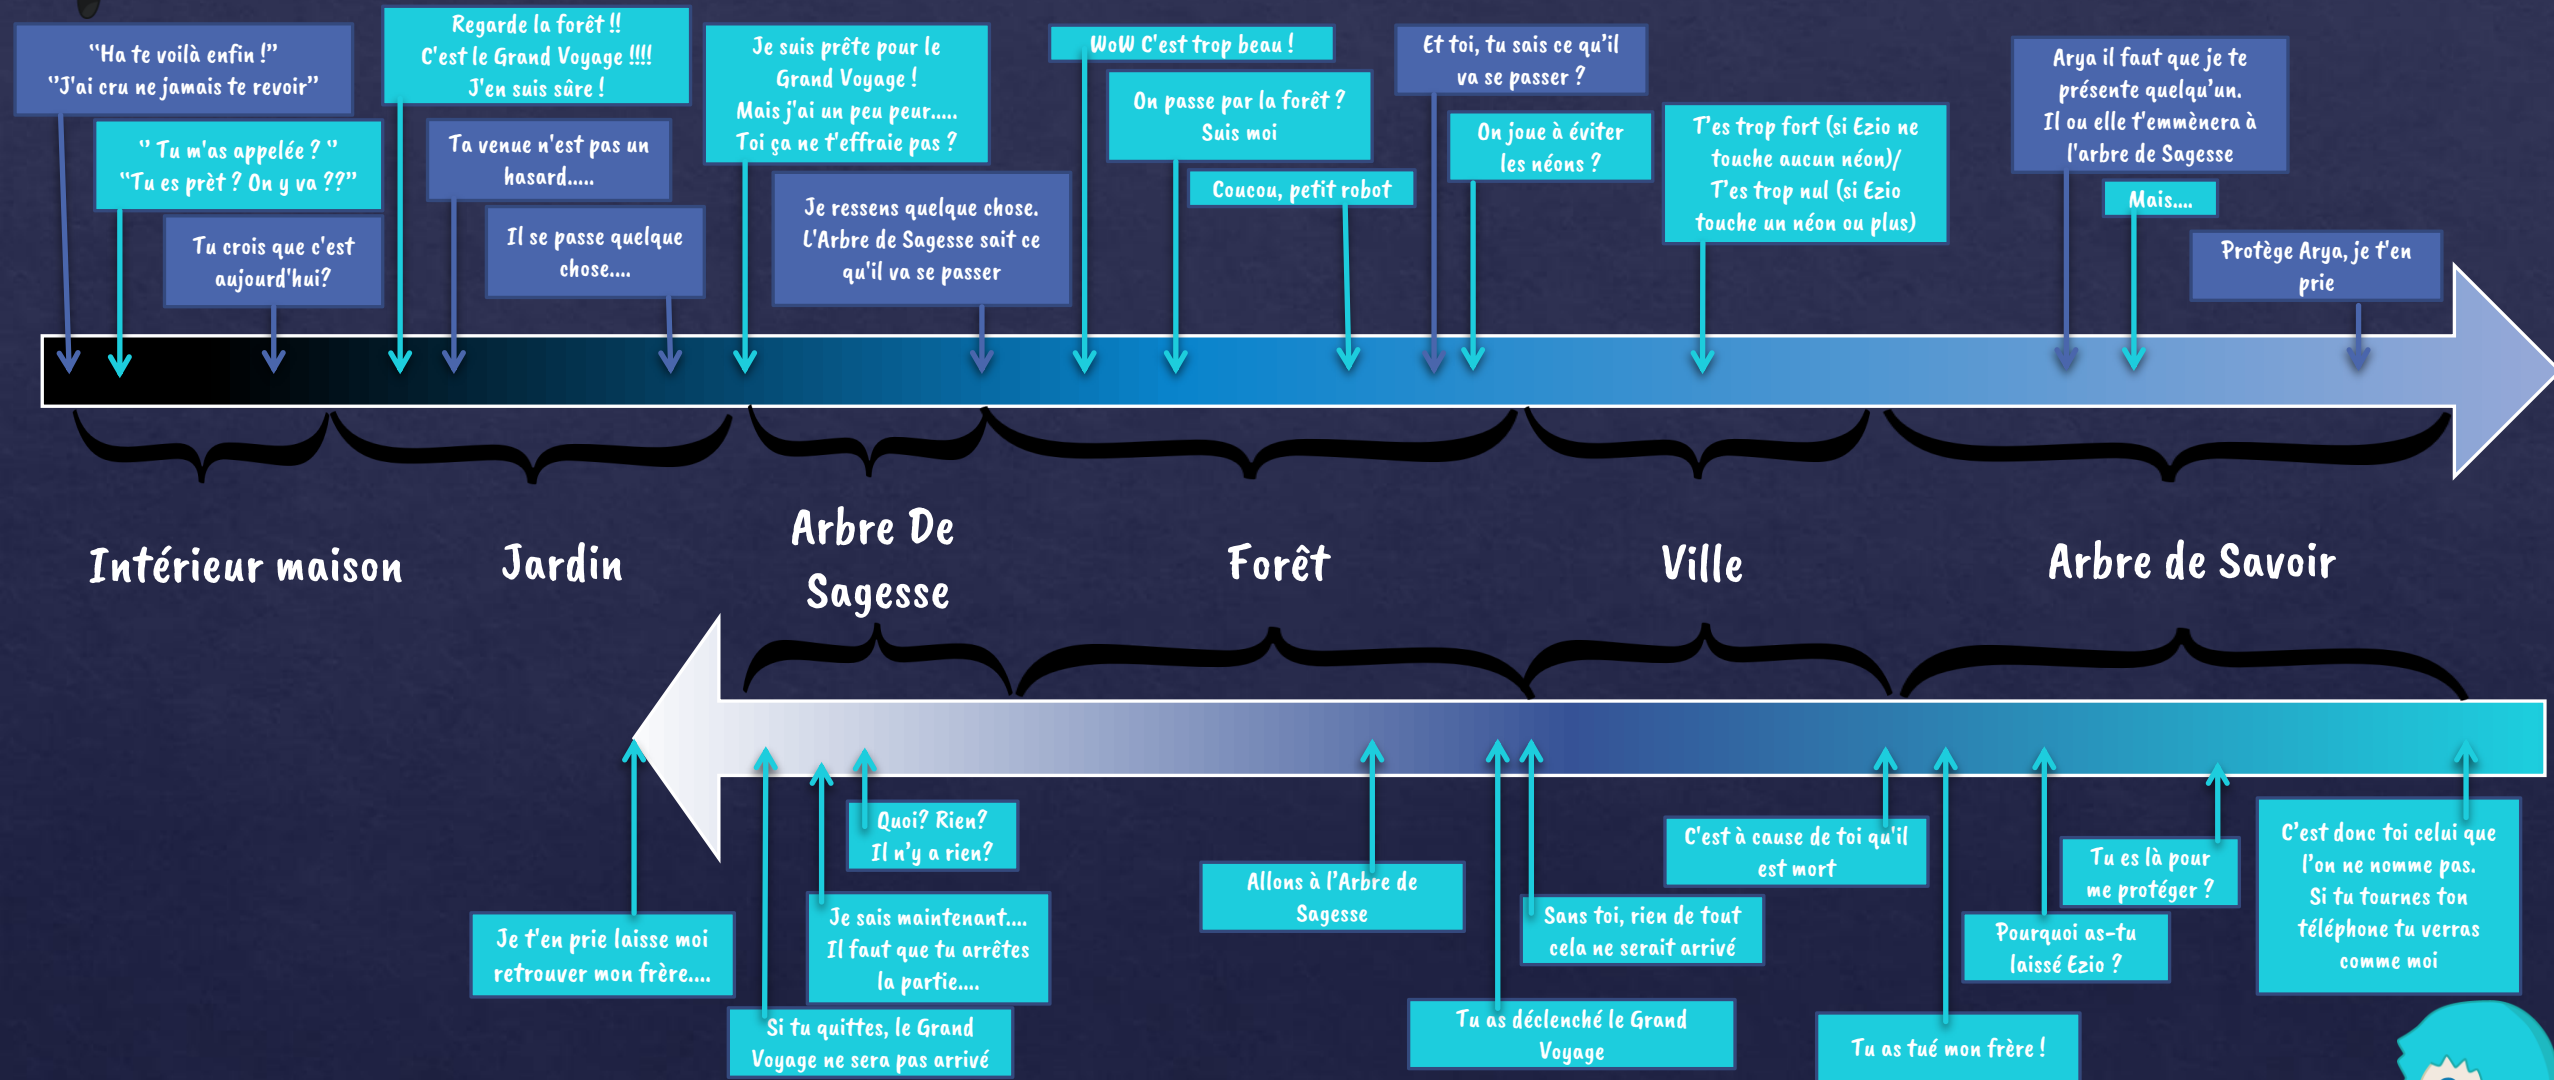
"Ha te voilà enfin !"
"J'ai cru ne jamais te revoir"

" Tu m'as appelée ? "
"Tu es prèt ? On y va ??"

Tu crois que c'est aujourd'hui?

Regarde la forêt !!
C'est le Grand Voyage !!!!
J'en suis sûre !

Ta venue n'est pas un hasard.....

Il se passe quelque chose....

Je suis prête pour le Grand Voyage !
Mais j'ai un peu peur.....
Toi ça ne t'effraie pas ?

Je ressens quelque chose.
L'Arbre de Sagesse sait ce qu'il va se passer

WoW C'est trop beau !

On passe par la forêt ?
Suis moi

Coucou, petit robot

Et toi, tu sais ce qu'il va se passer ?

On joue à éviter les néons ?

T'es trop fort (si Ezio ne touche aucun néon)/
T'es trop nul (si Ezio touche un néon ou plus)

Arya il faut que je te présente quelqu'un.
Il ou elle t'emmènera à l'arbre de Sagesse

Mais....

Protège Arya, je t'en prie

Intérieur maison

Jardin

Arbre De Sagesse

Forêt

Ville

Arbre de Savoir

Quoi? Rien?
Il n'y a rien?

Je t'en prie laisse moi retrouver mon frère....

Je sais maintenant....
Il faut que tu arrêtes la partie....

Si tu quittes, le Grand Voyage ne sera pas arrivé

Allons à l'Arbre de Sagesse

Tu as déclenché le Grand Voyage

Sans toi, rien de tout cela ne serait arrivé

C'est à cause de toi qu'il est mort

Tu as tué mon frère !

Pourquoi as-tu laissé Ezio ?

Tu es là pour me protéger ?

C'est donc toi celui que l'on ne nomme pas.
Si tu tournes ton téléphone tu verras comme moi